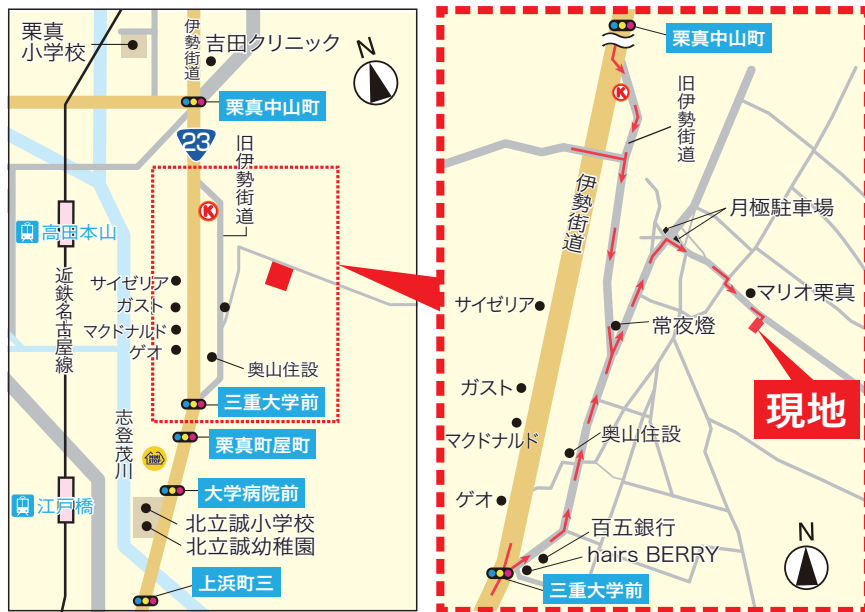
栗真小学校

伊勢街道

吉田クリニック

N

栗真中山町

23

旧伊勢街道

K

高田本山

近鉄名古屋線

サイゼリア
ガスト
マクドナルド
ゲオ

奥山住設

三重大学前

志登茂川

栗真町屋町

大学病院前

北立誠小学校
北立誠幼稚園

江戸橋

上浜町三

栗真中山町

K

旧伊勢街道

伊勢街道

月極駐車場

マリオ栗真

サイゼリア

常夜燈

現地

ガスト

マクドナルド

奥山住設

ゲオ

百五銀行
hairs BERRY

N

三重大学前